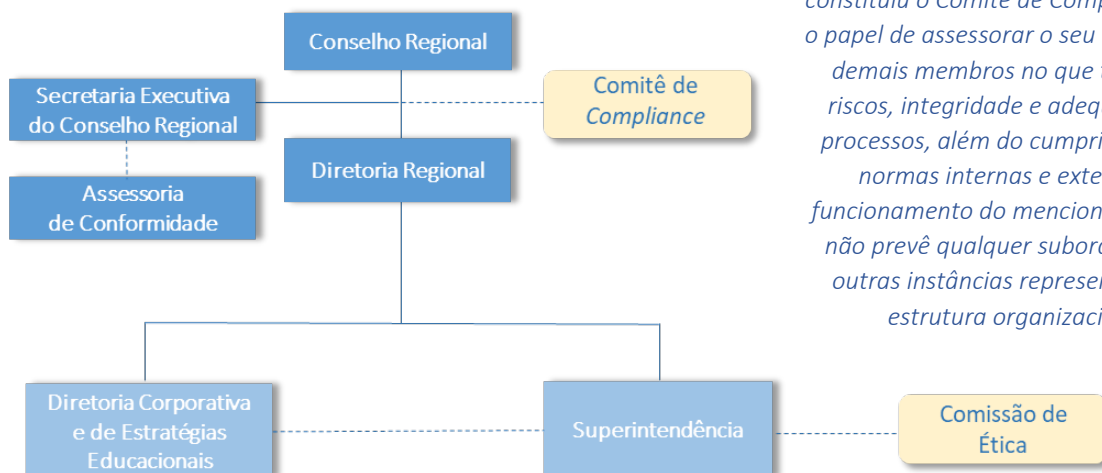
Conselho Regional

Secretaria Executiva do Conselho Regional

Comitê de *Compliance*

Diretoria Regional

Assessoria de Conformidade

Diretoria Corporativa e de Estratégias Educacionais

Superintendência

Comissão de Ética

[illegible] o Comitê de Comp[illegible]
o papel de assessorar o seu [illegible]
demais membros no que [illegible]
riscos, integridade e adeq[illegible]
processos, além do cumpri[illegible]
normas internas e exte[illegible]
funcionamento do mencion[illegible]
não prevê qualquer subor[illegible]
outras instâncias represe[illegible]
estrutura organizac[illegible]